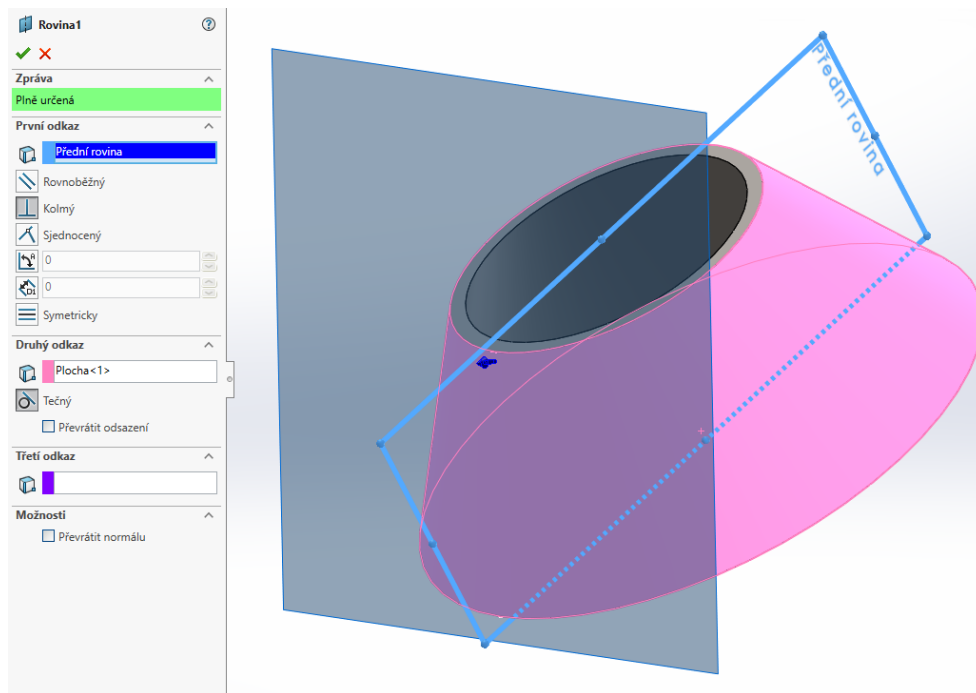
Rovina1
?
✔ ✘
Zpráva
Plně určená
První odkaz
Přední rovina
Rovnoběžný
Kolmý
Sjednocený
0
0
Symetricky
Druhý odkaz
Plocha<1>
Tečný
Převrátit odsazení
Třetí odkaz
Možnosti
Převrátit normálu
Přední rovina